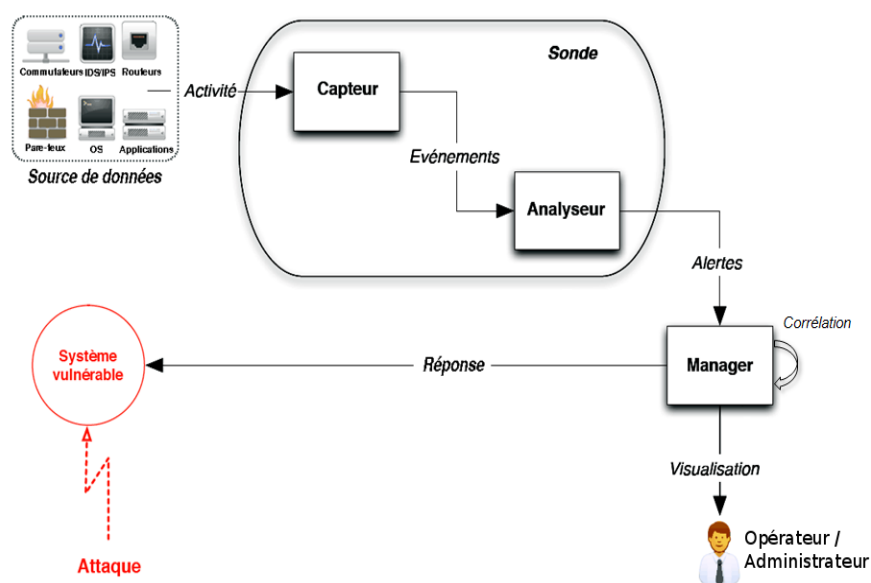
Commutateurs IDS/IPS Routeurs

Pare-feux OS Applications

Source de données

Activité

Sonde

Capteur

Evénements

Analyseur

Alertes

Corrélation

Système vulnérable

Réponse

Manager

Visualisation

Attaque

Opérateur / Administrateur